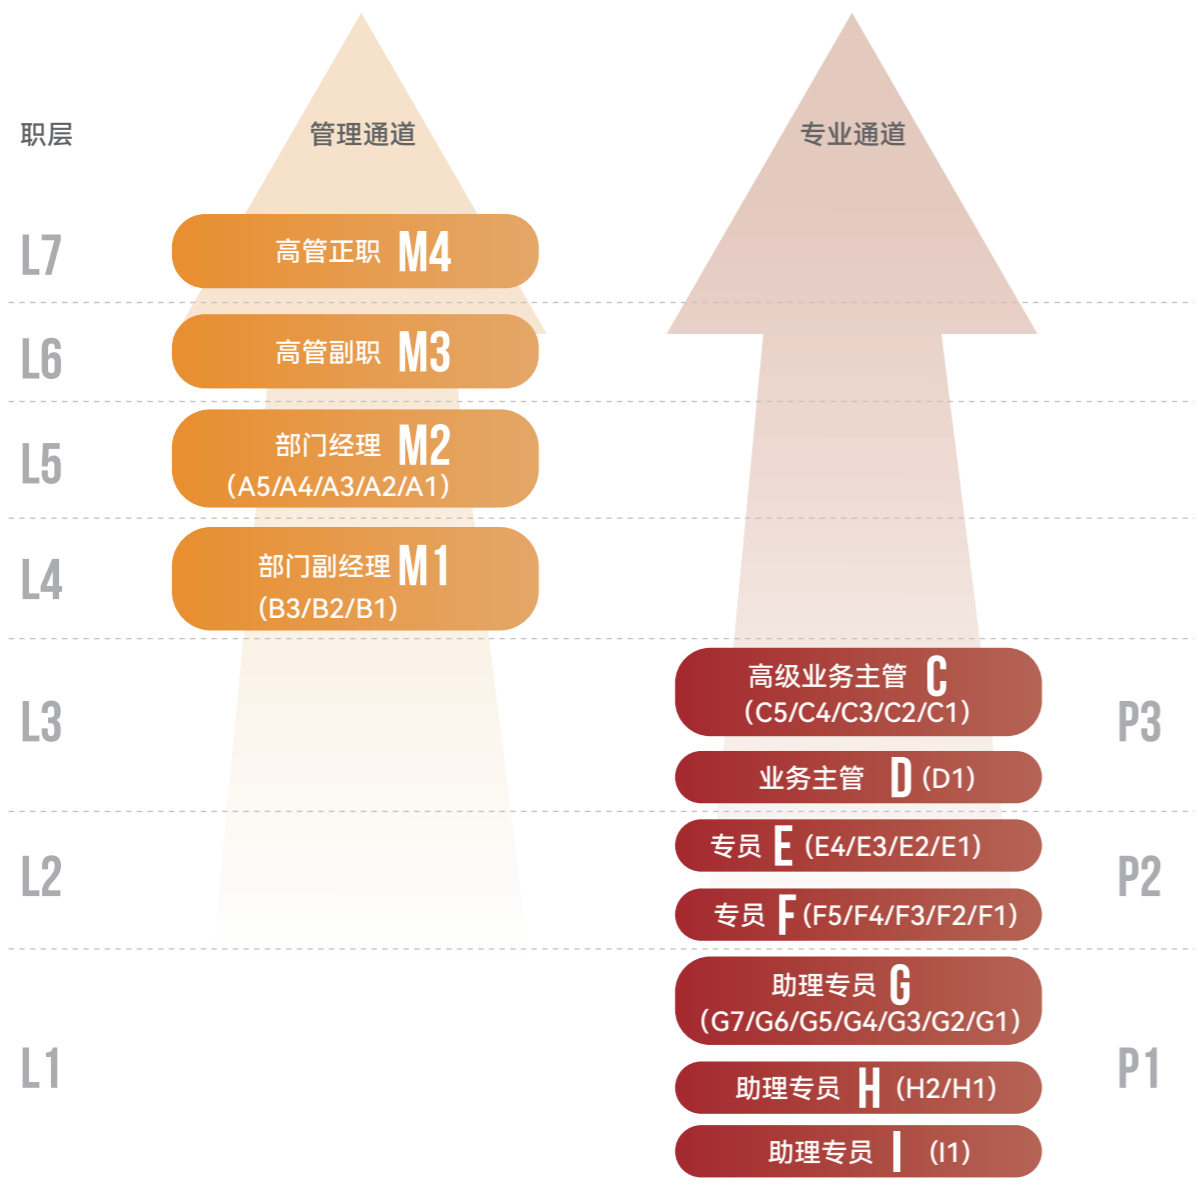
职层

管理通道

专业通道

L7

高管正职 M4

L6

高管副职 M3

L5

部门经理 M2
(A5/A4/A3/A2/A1)

L4

部门副经理 M1
(B3/B2/B1)

L3

高级业务主管 C
(C5/C4/C3/C2/C1)

P3

业务主管 D (D1)

L2

专员 E (E4/E3/E2/E1)

P2

专员 F (F5/F4/F3/F2/F1)

L1

助理专员 G
(G7/G6/G5/G4/G3/G2/G1)

P1

助理专员 H (H2/H1)

助理专员 I (I1)